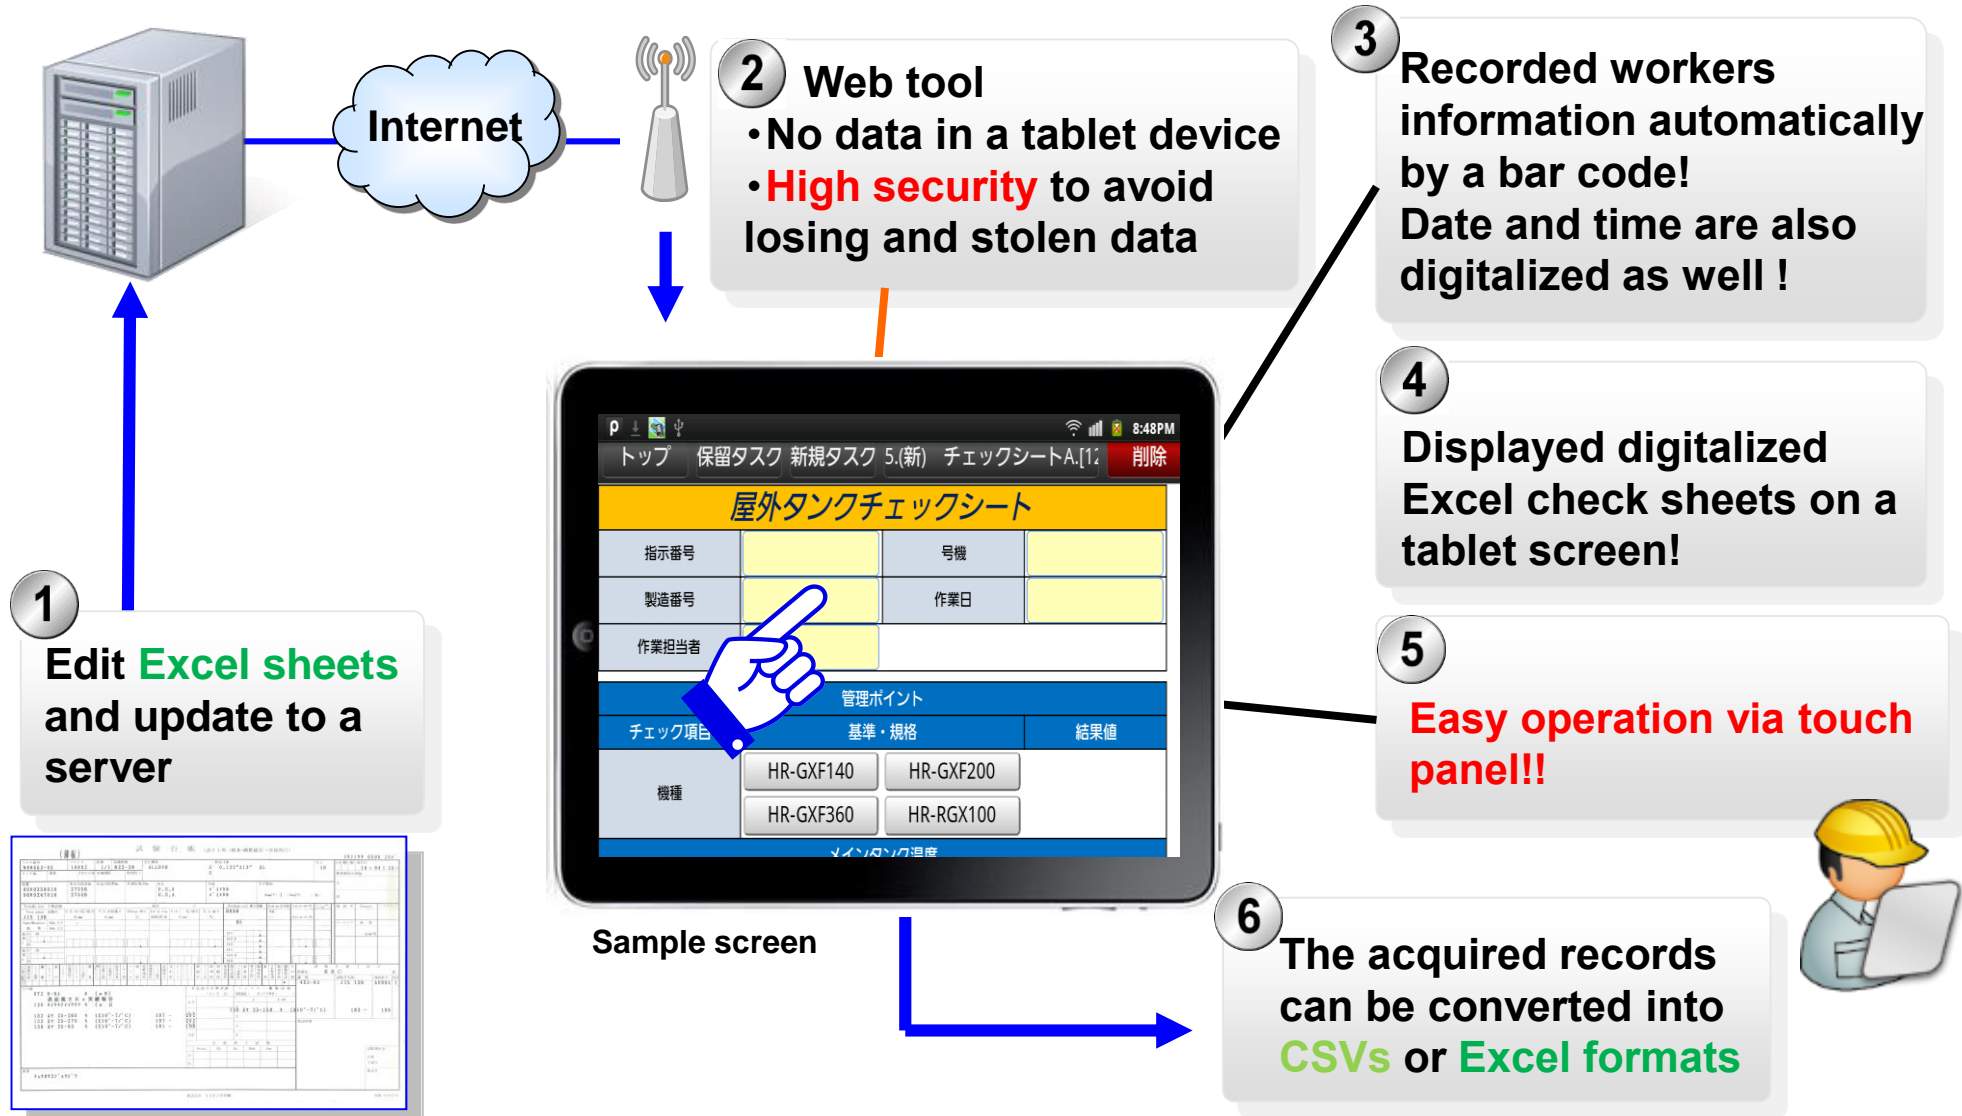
Internet

2 Web tool
•No data in a tablet device
•High security to avoid losing and stolen data

3 Recorded workers information automatically by a bar code!
Date and time are also digitalized as well !

4 Displayed digitalized Excel check sheets on a tablet screen!

5 Easy operation via touch panel!!

1 Edit Excel sheets and update to a server

8:48PM
トップ 保留タスク 新規タスク 5.(新) チェックシートA.[1 削除

屋外タンクチェックシート

| 指示番号 | | 号機 | |
|---|---|---|---|
| 製造番号 | | 作業日 | |
| 作業担当者 | | | |

管理ポイント

| チェック項目 | 基準・規格 | | 結果値 |
|---|---|---|---|
| 機種 | HR-GXF140 | HR-GXF200 | |
| | HR-GXF360 | HR-RGX100 | |

メインタンク温度

Sample screen

6 The acquired records can be converted into CSVs or Excel formats